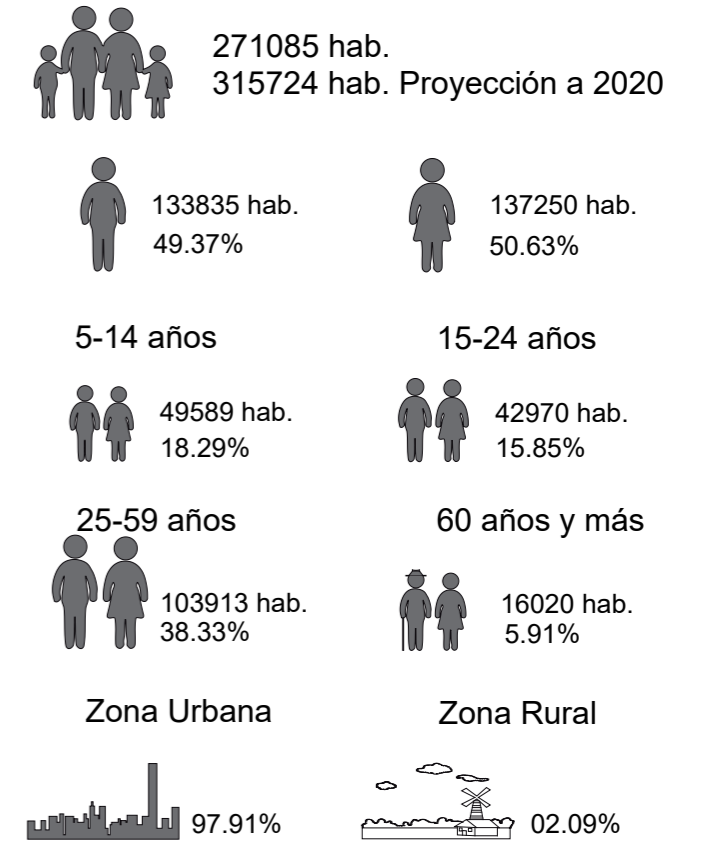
271085 hab.
315724 hab. Proyección a 2020

133835 hab.
49.37%

137250 hab.
50.63%

5-14 años

49589 hab.
18.29%

15-24 años

42970 hab.
15.85%

25-59 años

103913 hab.
38.33%

60 años y más

16020 hab.
5.91%

Zona Urbana

97.91%

Zona Rural

02.09%